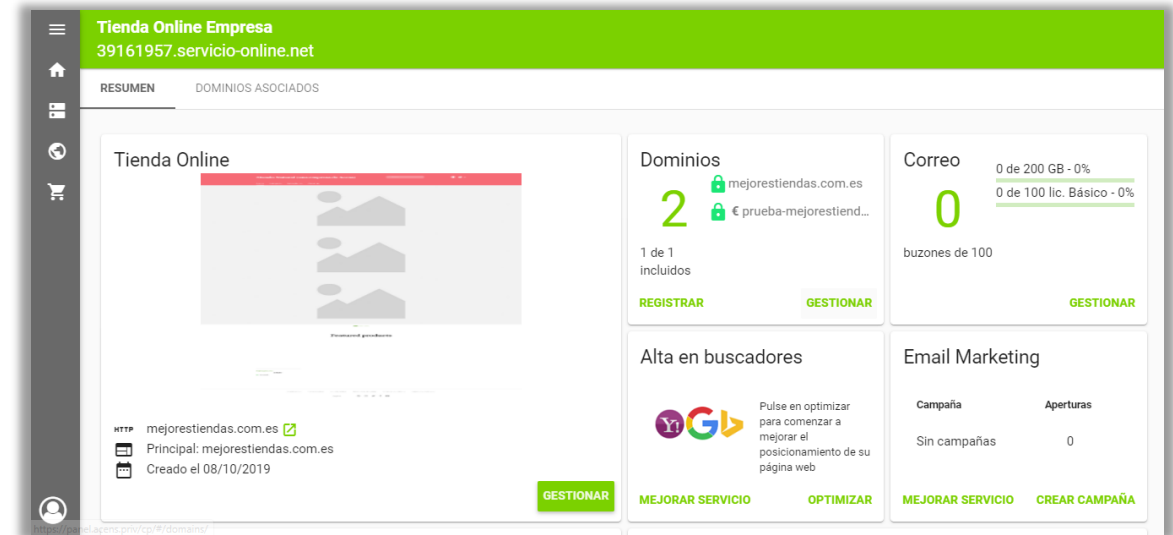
Tienda Online Empresa
39161957.servicio-online.net

RESUMEN DOMINIOS ASOCIADOS

Tienda Online

Featured products

HTTP mejorestiendas.com.es
Principal: mejorestiendas.com.es
Creado el 08/10/2019

GESTIONAR

Dominios
2
mejorestiendas.com.es
€ prueba-mejorestiend...
1 de 1 incluidos
REGISTRAR GESTIONAR

Correo
0
0 de 200 GB - 0%
0 de 100 lic. Básico - 0%
buzones de 100
GESTIONAR

Alta en buscadores
Pulse en optimizar para comenzar a mejorar el posicionamiento de su página web
MEJORAR SERVICIO OPTIMIZAR

Email Marketing
| Campaña | Aperturas |
|---|---|
| Sin campañas | 0 |
MEJORAR SERVICIO CREAR CAMPAÑA

https://panel.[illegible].priv/cp/#/domains/